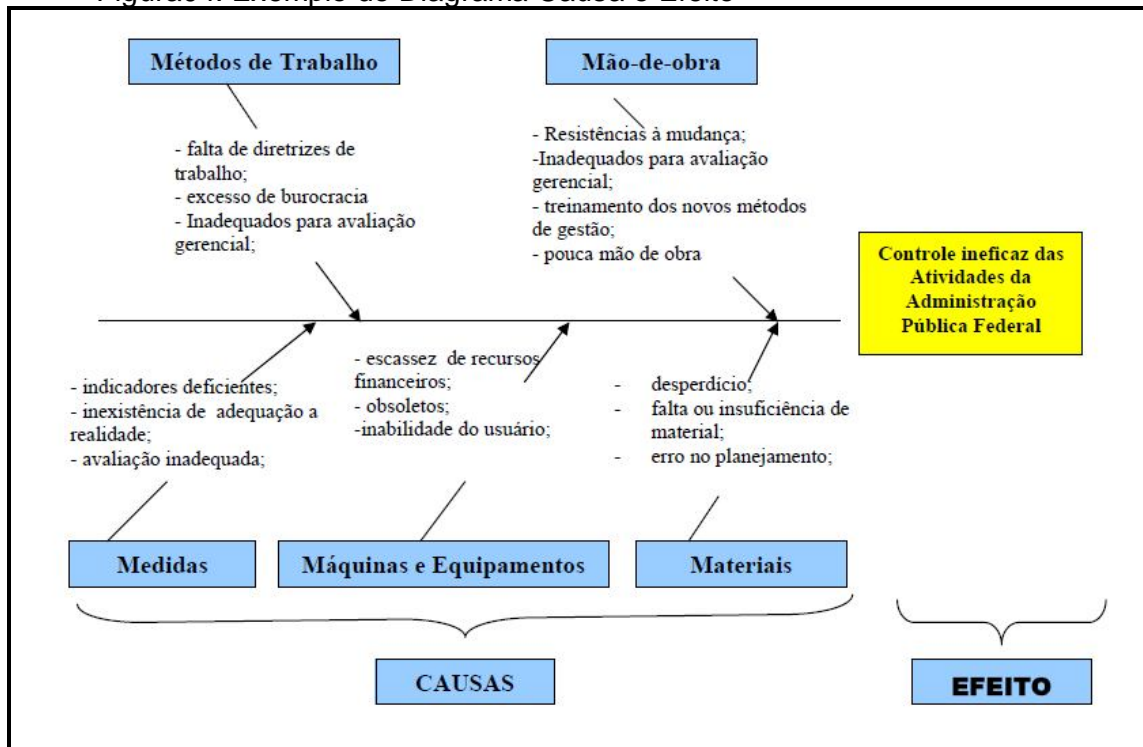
Figura 1. Exemplo de Diagrama Causa e Efeito

Métodos de Trabalho

- falta de diretrizes de trabalho;
- excesso de burocracia
- Inadequados para avaliação gerencial;

Mão-de-obra

- Resistências à mudança;
-Inadequados para avaliação gerencial;
- treinamento dos novos métodos de gestão;
- pouca mão de obra

Controle ineficaz das Atividades da Administração Pública Federal

- indicadores deficientes;
- inexistência de adequação a realidade;
- avaliação inadequada;

- escassez de recursos financeiros;
- obsoletos;
-inabilidade do usuário;

- desperdício;
- falta ou insuficiência de material;
- erro no planejamento;

Medidas

Máquinas e Equipamentos

Materiais

CAUSAS

EFEITO